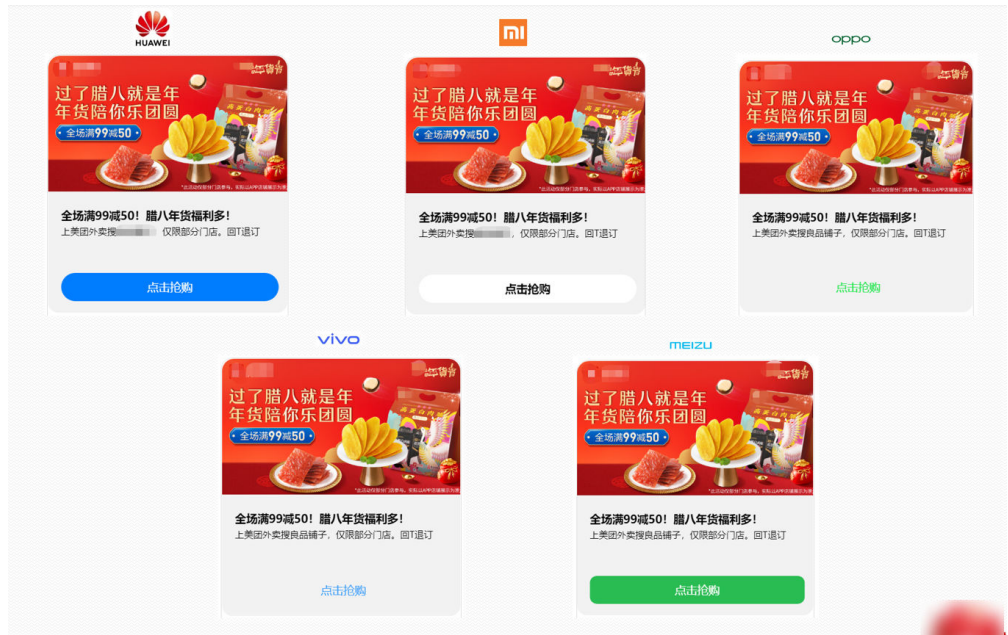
HUAWEI

过了腊八就是年
年货陪你乐团圆
全场满99减50

全场满99减50！腊八年货福利多！
上美团外卖搜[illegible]，仅限部分门店。回T退订

点击抢购

MI

过了腊八就是年
年货陪你乐团圆
全场满99减50

全场满99减50！腊八年货福利多！
上美团外卖搜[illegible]，仅限部分门店。回T退订

点击抢购

oppo

过了腊八就是年
年货陪你乐团圆
全场满99减50

全场满99减50！腊八年货福利多！
上美团外卖搜良品铺子，仅限部分门店。回T退订

点击抢购

vivo

过了腊八就是年
年货陪你乐团圆
全场满99减50

全场满99减50！腊八年货福利多！
上美团外卖搜良品铺子，仅限部分门店。回T退订

点击抢购

MEIZU

过了腊八就是年
年货陪你乐团圆
全场满99减50

全场满99减50！腊八年货福利多！
上美团外卖搜良品铺子，仅限部分门店。回T退订

点击抢购